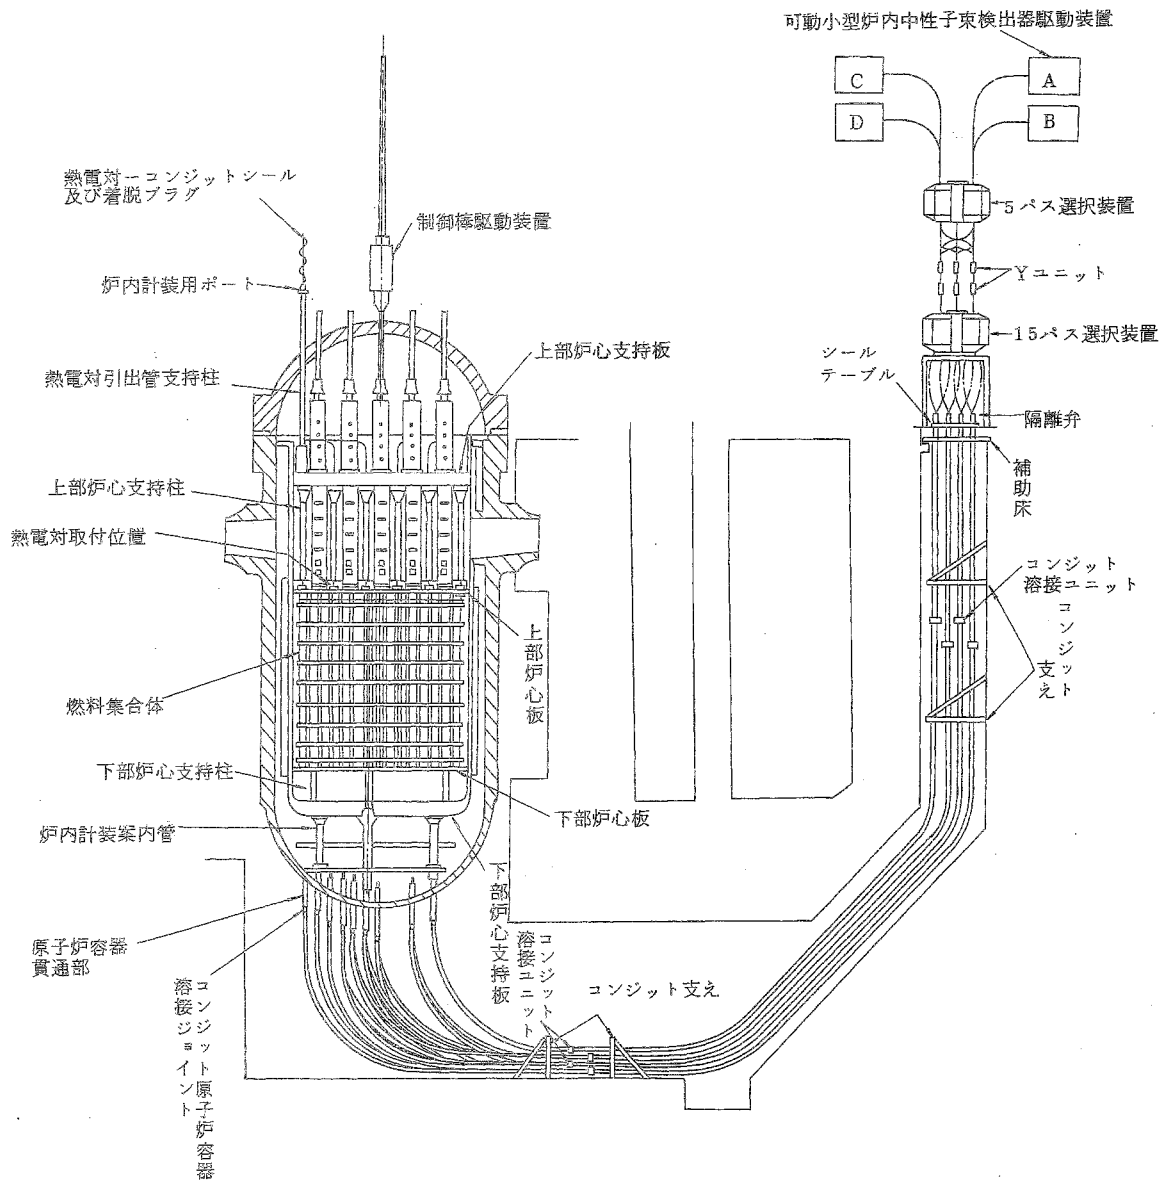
可動小型炉内中性子束検出器駆動装置

C
A
D
B

5パス選択装置

Yユニット

15パス選択装置

シール
テーブル

隔離弁

補助床

コンジット
溶接ユニット

コンジット支え

熱電対ーコンジットシール
及び着脱プラグ

制御棒駆動装置

炉内計装用ポート

上部炉心支持板

熱電対引出管支持柱

上部炉心支持柱

熱電対取付位置

上部炉心板

燃料集合体

下部炉心支持柱

下部炉心板

炉内計装案内管

下部炉心支持板

原子炉容器
貫通部

コンジット溶接ユニット

コンジット支え

コンジット原子炉容器
溶接ジョイント